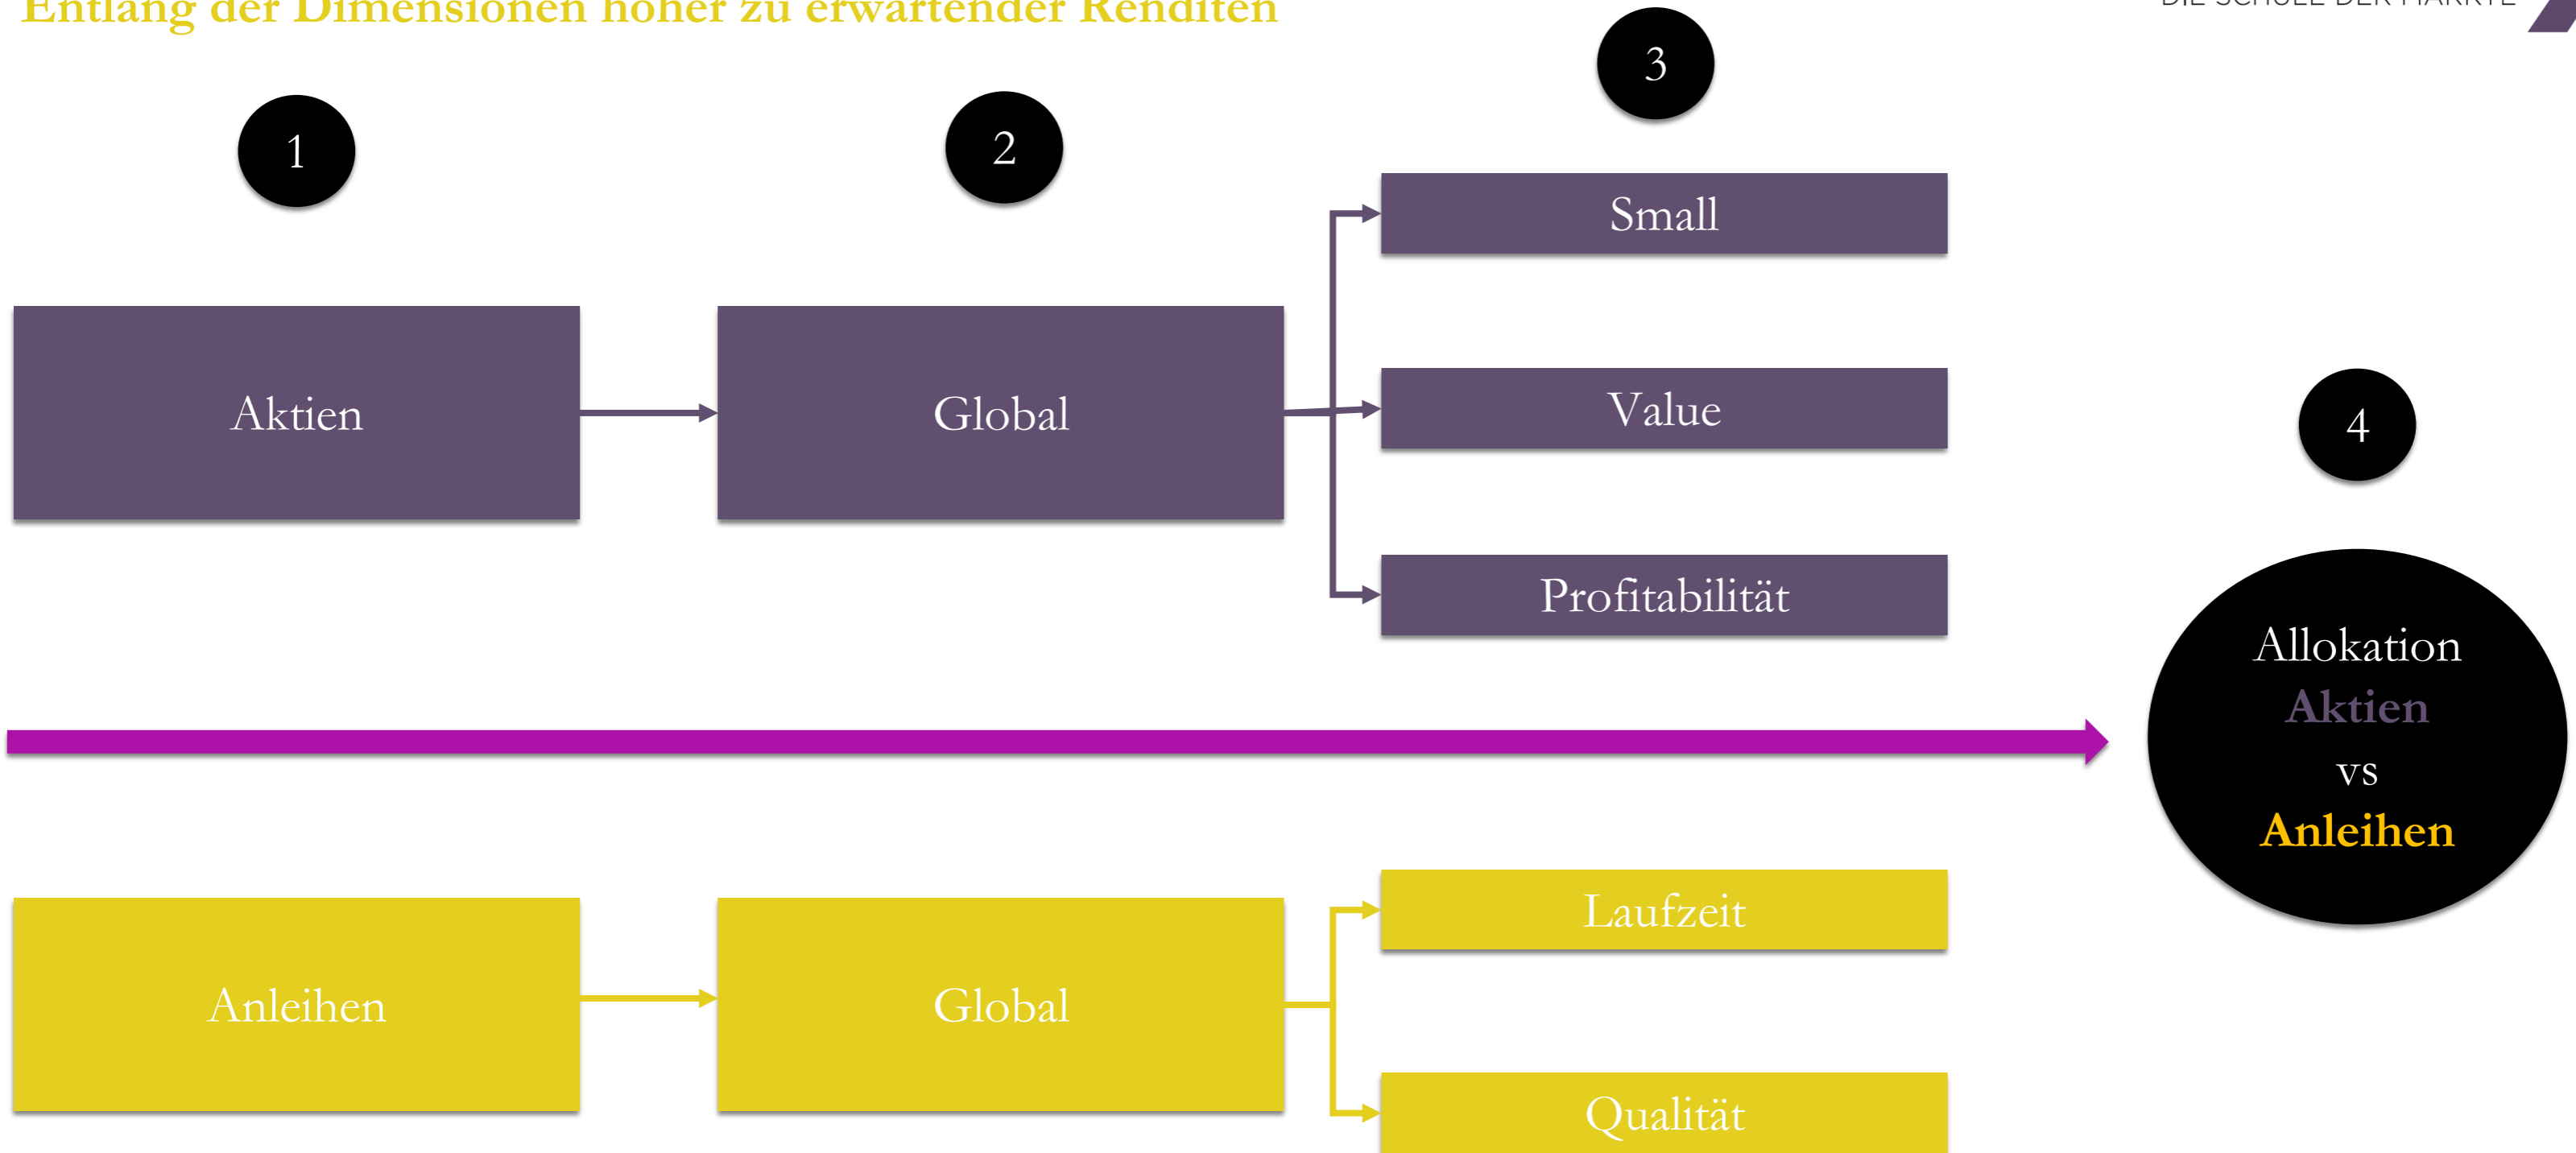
Entlang der Dimensionen höher zu erwartender Renditen

DIE SCHULE DER MÄRKTE

1

2

3

Small

Aktien

Global

Value

4

Profitabilität

Allokation
Aktien
vs
Anleihen

Laufzeit

Anleihen

Global

Qualität